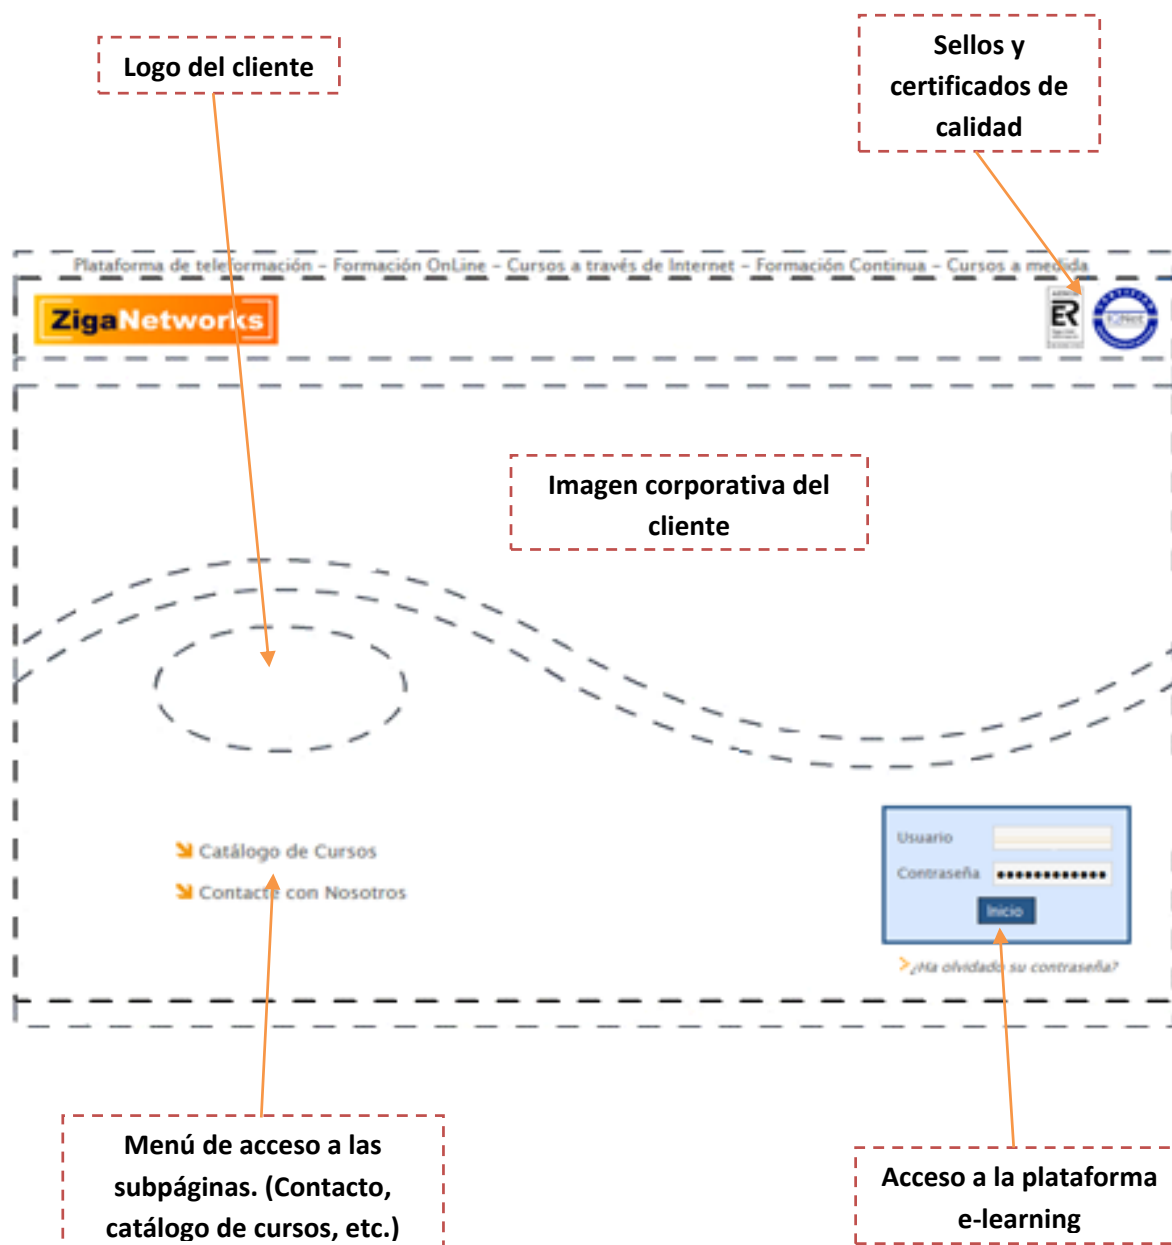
Logo del cliente

Sellos y certificados de calidad

Plataforma de teleformación – Formación OnLine – Cursos a través de Internet – Formación Continua – Cursos a medida

ZigaNetworks

ER

Imagen corporativa del cliente

Catálogo de Cursos

Contacte con Nosotros

Usuario

Contraseña ●●●●●●●●●●●●●

Inicio

¿Ha olvidado su contraseña?

Menú de acceso a las subpáginas. (Contacto, catálogo de cursos, etc.)

Acceso a la plataforma e-learning